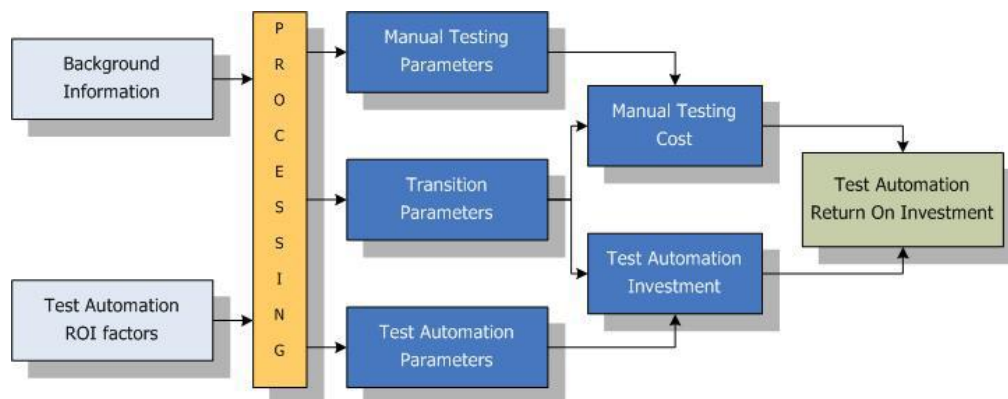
Background Information

Test Automation ROI factors

P R O C E S S I N G

Manual Testing Parameters

Transition Parameters

Test Automation Parameters

Manual Testing Cost

Test Automation Investment

Test Automation Return On Investment